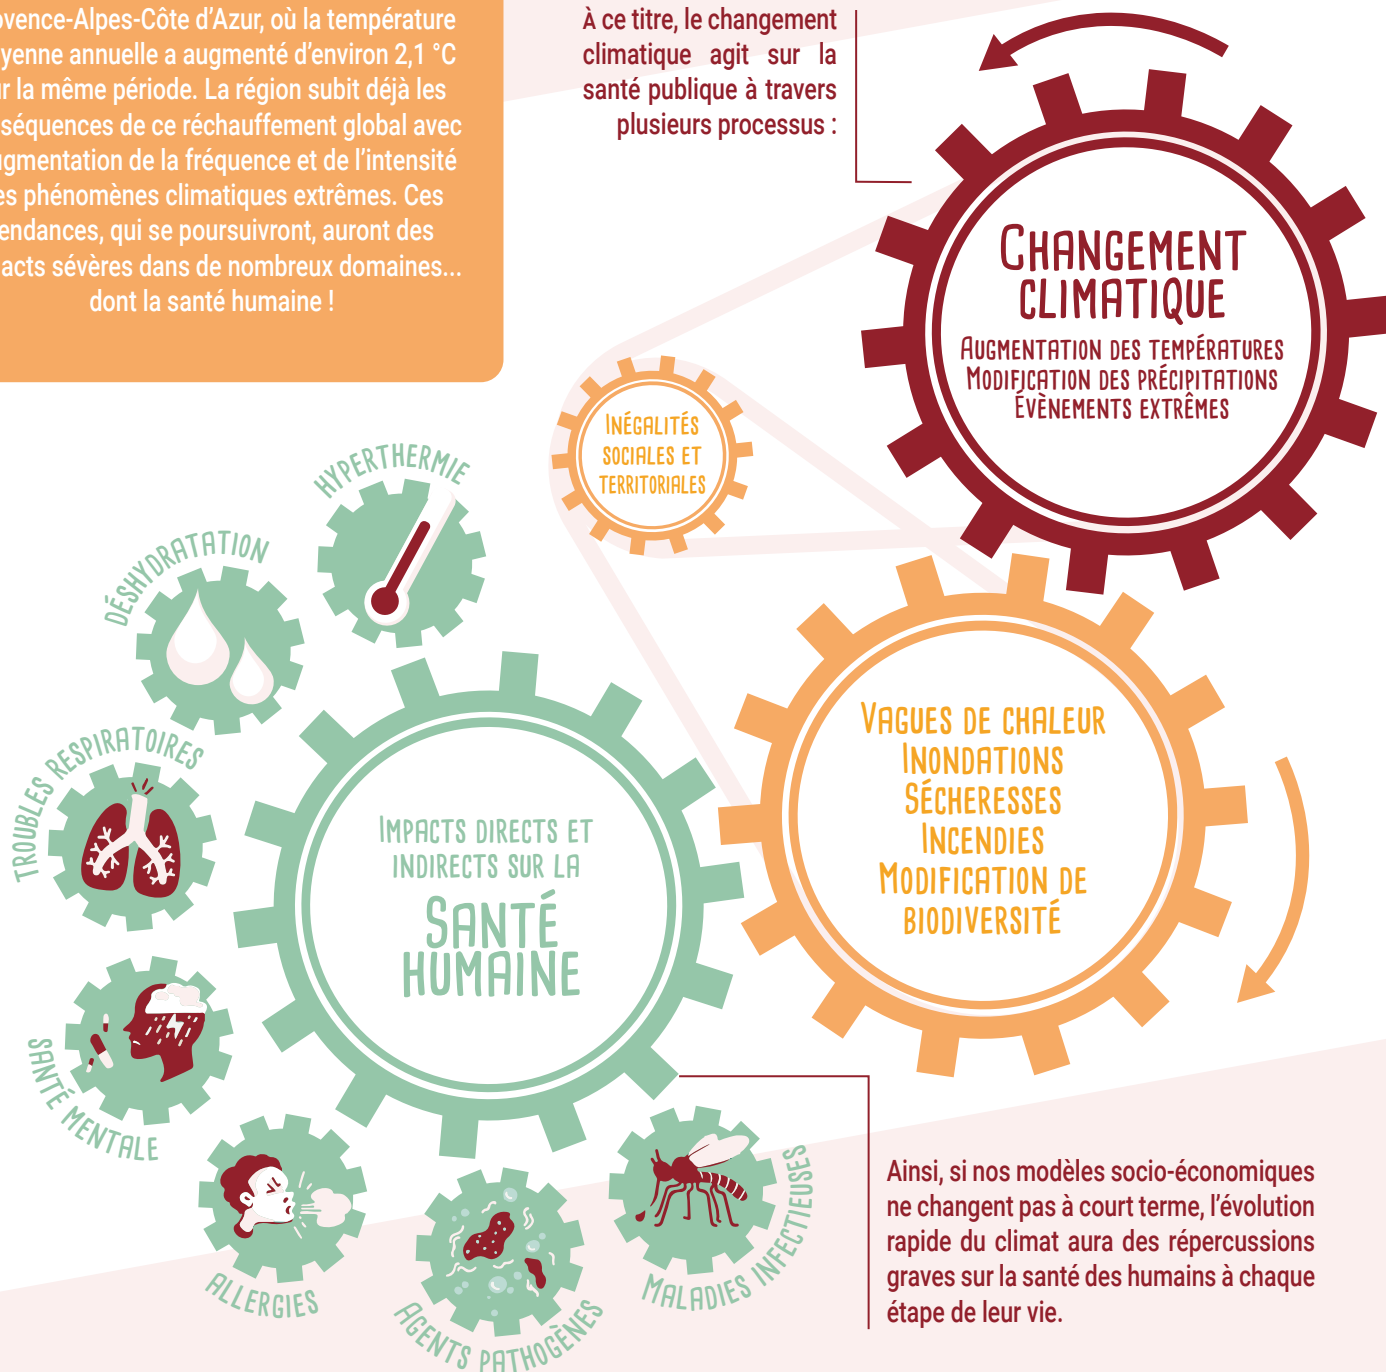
ovence-Alpes-Côte d'Azur, où la température yenne annuelle a augmenté d'environ 2,1 °C ur la même période. La région subit déjà les séquences de ce réchauffement global avec gmentation de la fréquence et de l'intensité es phénomènes climatiques extrêmes. Ces endances, qui se poursuivront, auront des acts sévères dans de nombreux domaines... dont la santé humaine !

À ce titre, le changement climatique agit sur la santé publique à travers plusieurs processus :

CHANGEMENT CLIMATIQUE
AUGMENTATION DES TEMPÉRATURES
MODIFICATION DES PRÉCIPITATIONS
ÉVÈNEMENTS EXTRÊMES

INÉGALITÉS SOCIALES ET TERRITORIALES

VAGUES DE CHALEUR
INONDATIONS
SÉCHERESSES
INCENDIES
MODIFICATION DE BIODIVERSITÉ

IMPACTS DIRECTS ET INDIRECTS SUR LA
SANTÉ HUMAINE

HYPERTHERMIE
DÉSHYDRATATION
TROUBLES RESPIRATOIRES
SANTÉ MENTALE
ALLERGIES
AGENTS PATHOGÈNES
MALADIES INFECTIEUSES

Ainsi, si nos modèles socio-économiques ne changent pas à court terme, l'évolution rapide du climat aura des répercussions graves sur la santé des humains à chaque étape de leur vie.